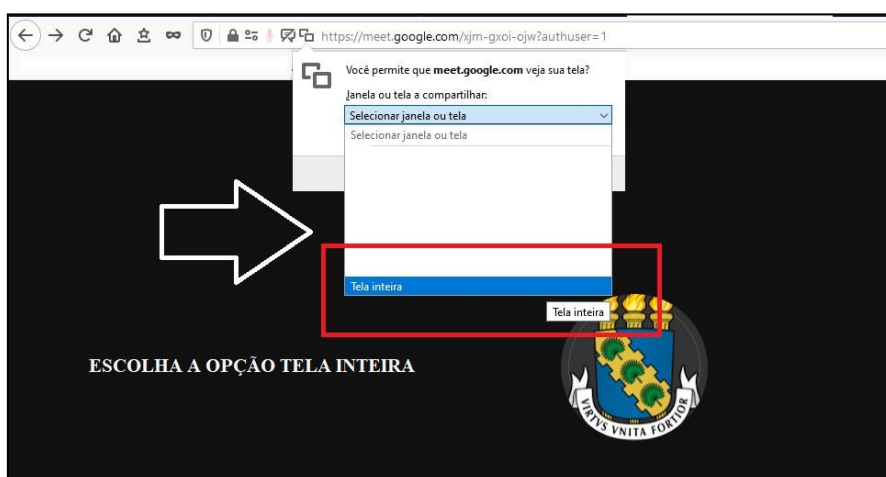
https://meet.google.com/xjm-gxoi-ojw?authuser=1

Você permite que **meet.google.com** veja sua tela?

Janela ou tela a compartilhar:

Selecionar janela ou tela

Selecionar janela ou tela

Tela inteira

Tela inteira

ESCOLHA A OPÇÃO TELA INTEIRA

VIRTVS VNITA FORTIOR